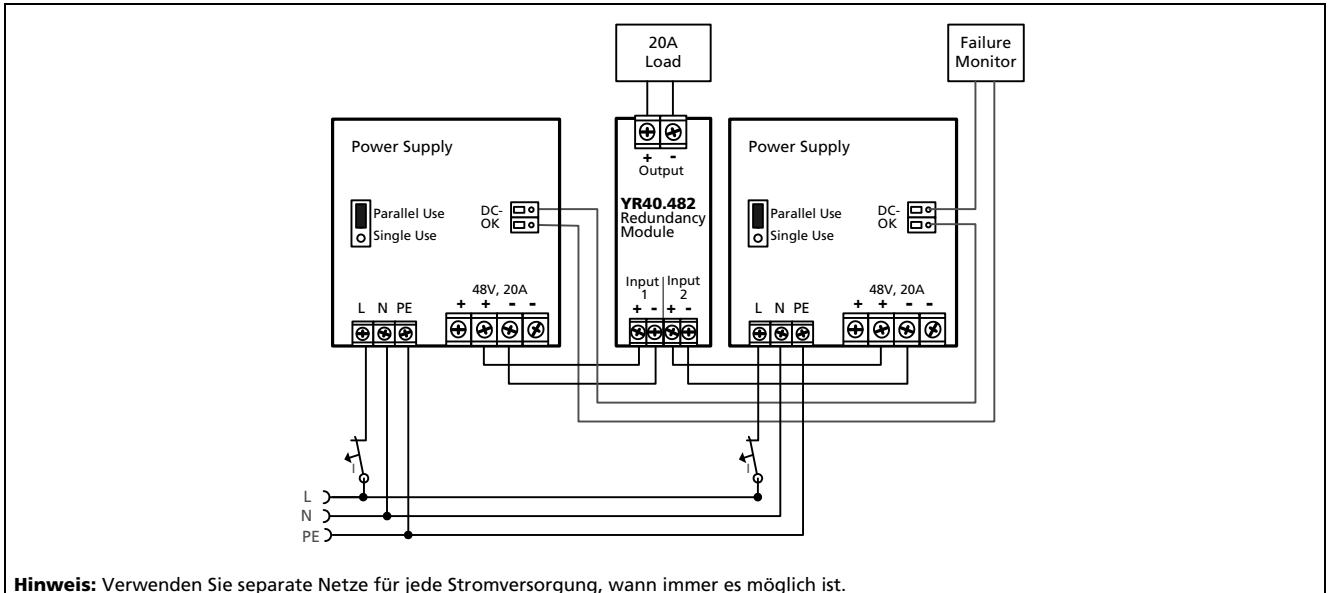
20A
Load

Failure
Monitor

Power Supply

Parallel Use
Single Use

DC-
OK

48V, 20A
+ + - -

L N PE

+ -
Output

YR40.482
Redundancy
Module

Input 1
+ -

Input 2
+ -

Power Supply

Parallel Use
Single Use

DC-
OK

48V, 20A
+ + - -

L N PE

I

I

L
N
PE

**Hinweis:** Verwenden Sie separate Netze für jede Stromversorgung, wann immer es möglich ist.